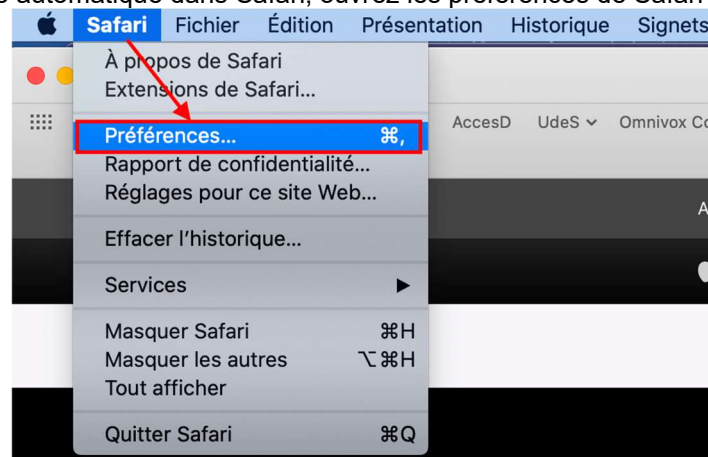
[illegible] automatique dans Safari, ouvrez les préférences de Safari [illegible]

Safari Fichier Édition Présentation Historique Signets

À propos de Safari
Extensions de Safari…

Préférences… ⌘,
Rapport de confidentialité…
Réglages pour ce site Web…

Effacer l'historique…

Services ▶

Masquer Safari ⌘H
Masquer les autres ⌥⌘H
Tout afficher

Quitter Safari ⌘Q

AccesD UdeS ⌄ Omnivox Co